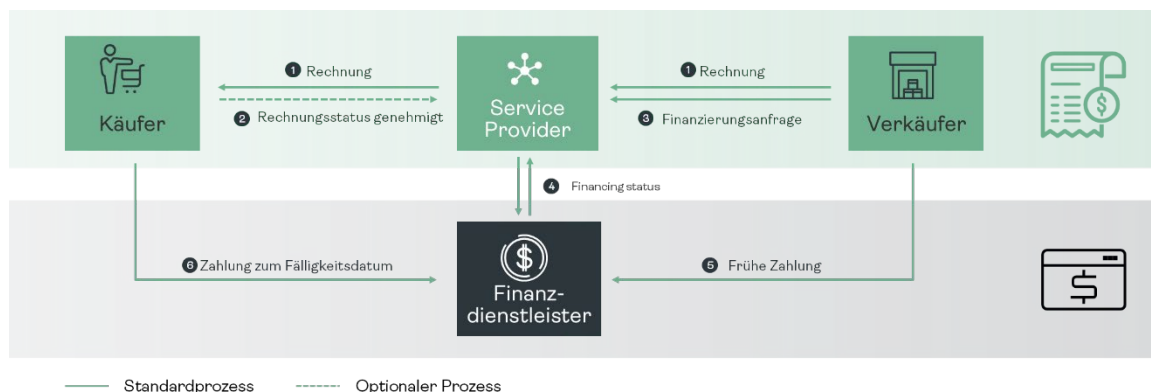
Käufer

1 Rechnung

2 Rechnungsstatus genehmigt

Service Provider

1 Rechnung

3 Finanzierungsanfrage

Verkäufer

4 Financing status

6 Zahlung zum Fälligkeitsdatum

Finanzdienstleister

5 Frühe Zahlung

Standardprozess

Optionaler Prozess